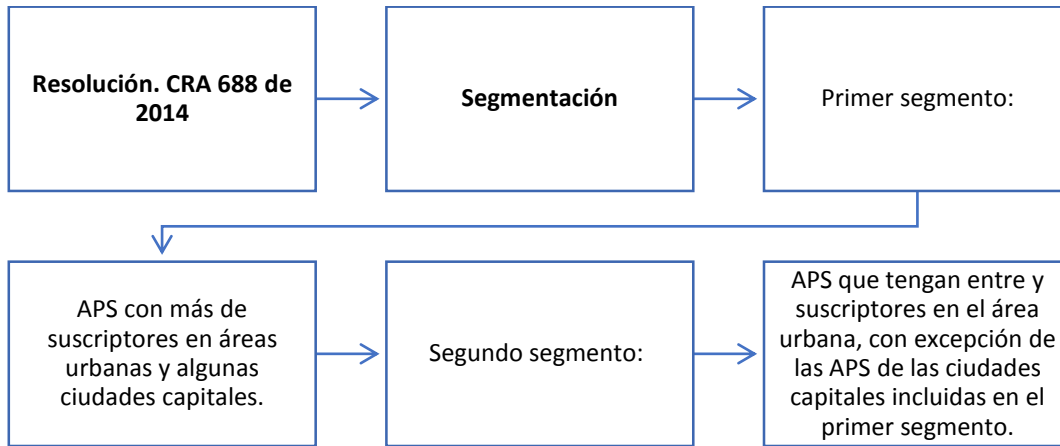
Resolución. CRA 688 de 2014

Segmentación

Primer segmento:

APS con más de suscriptores en áreas urbanas y algunas ciudades capitales.

Segundo segmento:

APS que tengan entre y suscriptores en el área urbana, con excepción de las APS de las ciudades capitales incluidas en el primer segmento.